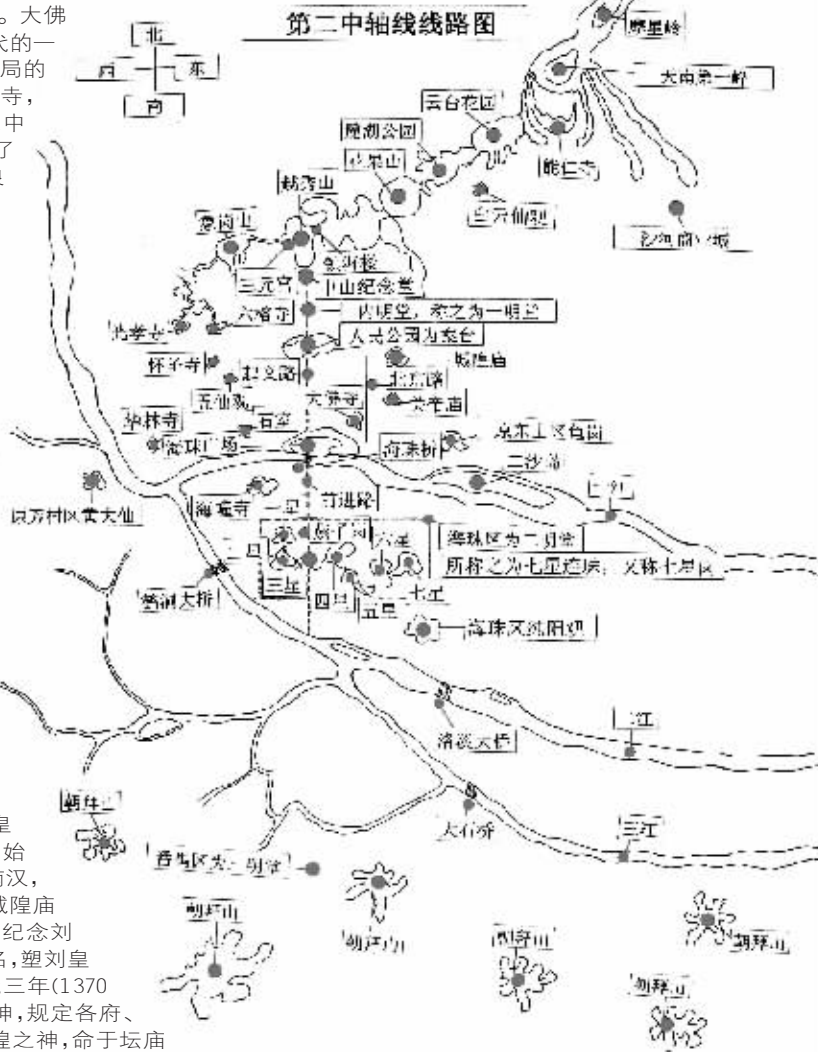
。大佛
状的一
局的
寺，
中
了
具

第二中轴线线路图

北
西
东
南

摩星岭
大南第一峰
云台花园
麓湖公园
白云仙馆
能仁寺
越秀山
象岗山
三元宫
镇海楼
中山纪念堂
六榕寺
内明堂，称之为一明堂
光孝寺
人民公园为案台
城隍庙
怀圣寺
起义路
北京路
五仙观
大佛寺
药洲
净林寺
石室
海珠广场
海珠桥
东山湖公园
二沙岛
二江
同方村黄大仙
海幢寺
一星
前进路
二星
六星
海珠区为二明堂
所称之为七星连珠；又称七星岗
三星
四星
五星
七星
人民大桥
海珠区湖园
江
洛溪大桥
朝拜山
大石桥
三江
番禺区为三明堂
朝拜山
朝拜山
朝拜山
朝拜山
朝拜山

皇
始
西汉，
城隍庙
纪念刘
名，塑刘皇
三年(1370
神，规定各府、
隍之神，命于坛庙